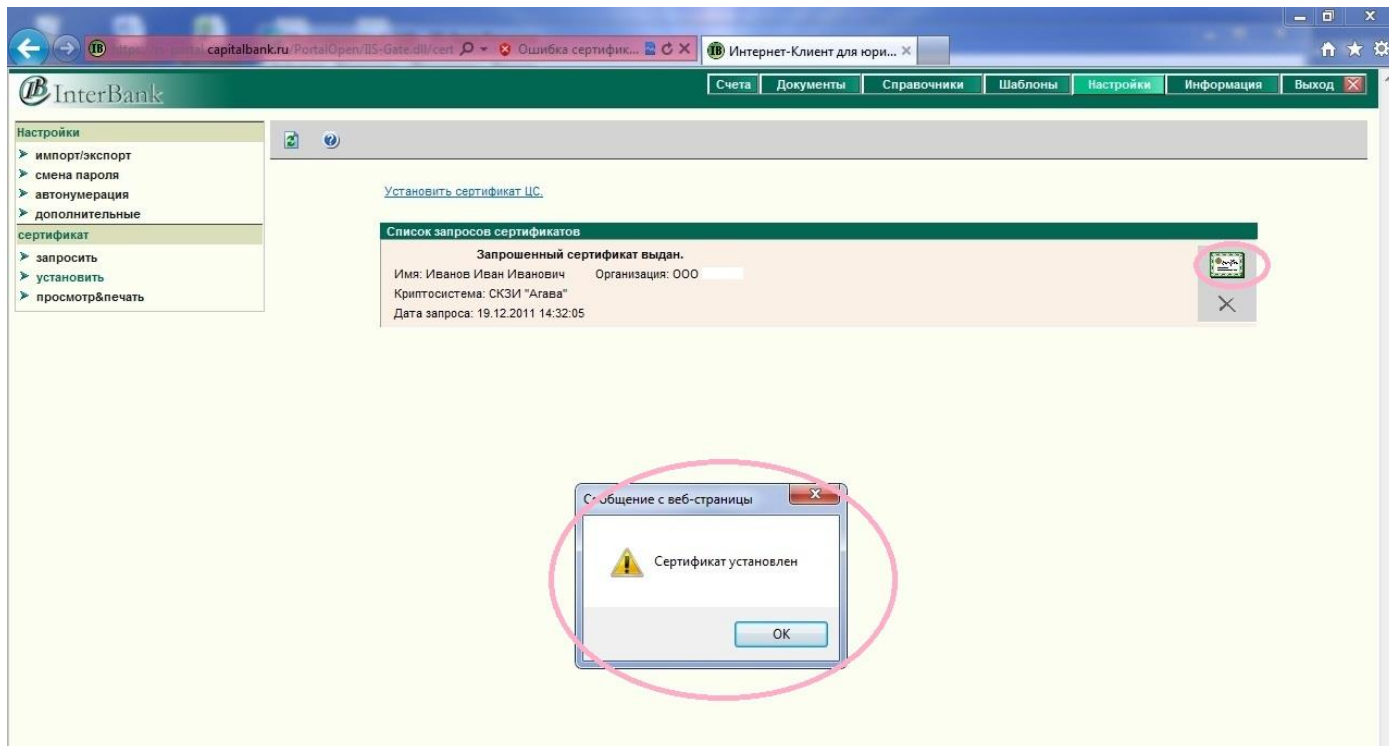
https://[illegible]portal.capitalbank.ru/PortalOpen/IIS-Gate.dll/cert Ошибка сертифик... Интернет-Клиент для юри...

InterBank

Счета | Документы | Справочники | Шаблоны | Настройки | Информация | Выход

Настройки
➤ импорт/экспорт
➤ смена пароля
➤ автонумерация
➤ дополнительные
сертификат
➤ запросить
➤ установить
➤ просмотр&печать

Установить сертификат ЦС.

Список запросов сертификатов

Запрошенный сертификат выдан.
Имя: Иванов Иван Иванович Организация: ООО
Криптосистема: СКЗИ "Агава"
Дата запроса: 19.12.2011 14:32:05

Сообщение с веб-страницы

Сертификат установлен

OK